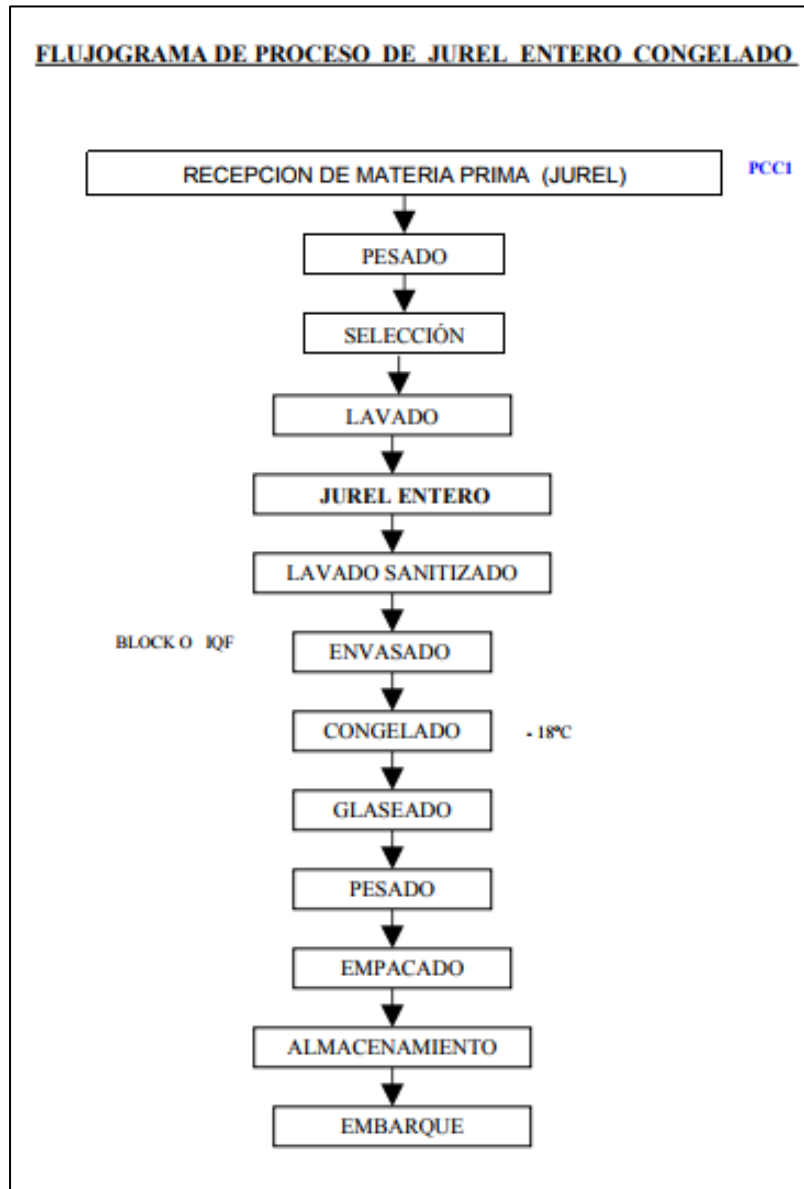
FLUJOGRAMA DE PROCESO DE JUREL ENTERO CONGELADO

RECEPCION DE MATERIA PRIMA (JUREL)

PCC1

PESADO

SELECCIÓN

LAVADO

JUREL ENTERO

LAVADO SANITIZADO

BLOCK O IQF

ENVASADO

CONGELADO

- 18ºC

GLASEADO

PESADO

EMPACADO

ALMACENAMIENTO

EMBARQUE